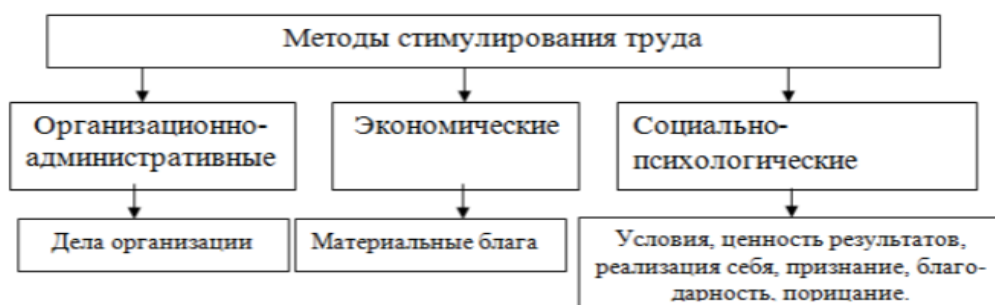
Методы стимулирования труда

Организационно-административные

Экономические

Социально-психологические

Дела организации

Материальные блага

Условия, ценность результатов, реализация себя, признание, благодарность, порицание.